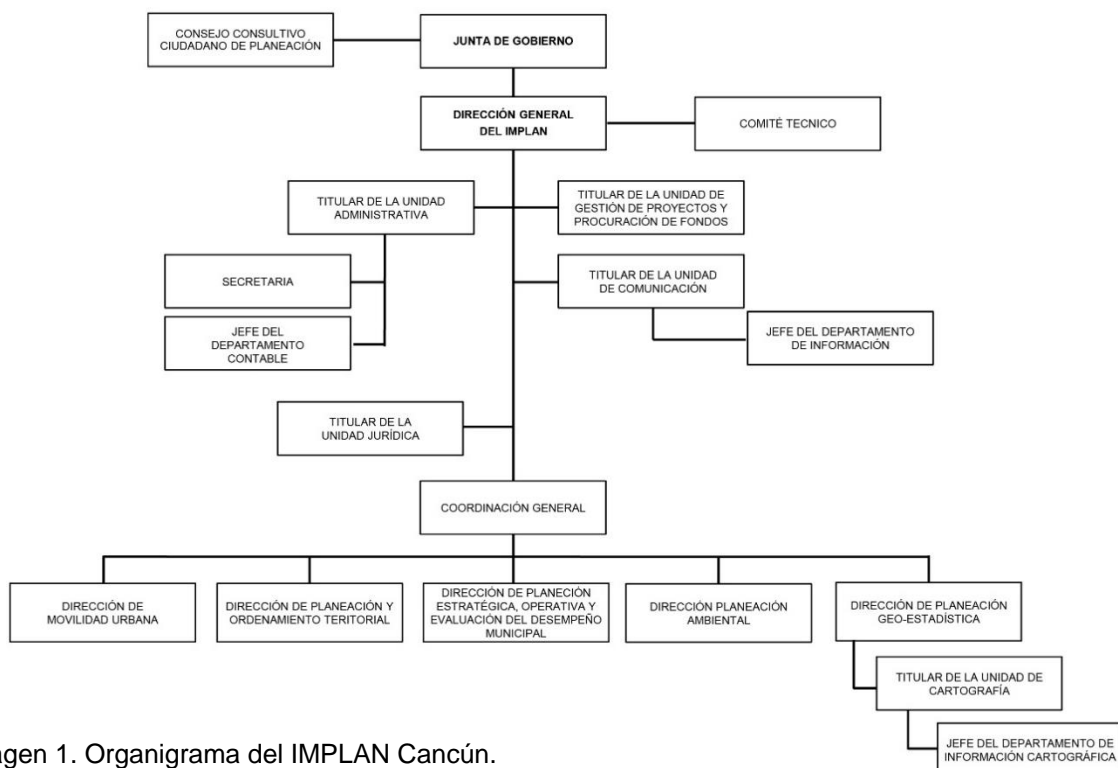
CONSEJO CONSULTIVO CIUDADANO DE PLANEACIÓN

JUNTA DE GOBIERNO

DIRECCIÓN GENERAL DEL IMPLAN

COMITÉ TECNICO

TITULAR DE LA UNIDAD ADMINISTRATIVA

TITULAR DE LA UNIDAD DE GESTIÓN DE PROYECTOS Y PROCURACIÓN DE FONDOS

SECRETARIA

TITULAR DE LA UNIDAD DE COMUNICACIÓN

JEFE DEL DEPARTAMENTO CONTABLE

JEFE DEL DEPARTAMENTO DE INFORMACIÓN

TITULAR DE LA UNIDAD JURÍDICA

COORDINACIÓN GENERAL

DIRECCIÓN DE MOVILIDAD URBANA

DIRECCIÓN DE PLANEACIÓN Y ORDENAMIENTO TERITORIAL

DIRECCIÓN DE PLANECIÓN ESTRATÉGICA, OPERATIVA Y EVALUACIÓN DEL DESEMPEÑO MUNICIPAL

DIRECCIÓN PLANEACIÓN AMBIENTAL

DIRECCIÓN DE PLANEACIÓN GEO-ESTADÍSTICA

TITULAR DE LA UNIDAD DE CARTOGRAFÍA

JEFE DEL DEPARTAMENTO DE INFORMACIÓN CARTOGRÁFICA

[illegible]agen 1. Organigrama del IMPLAN Cancún.